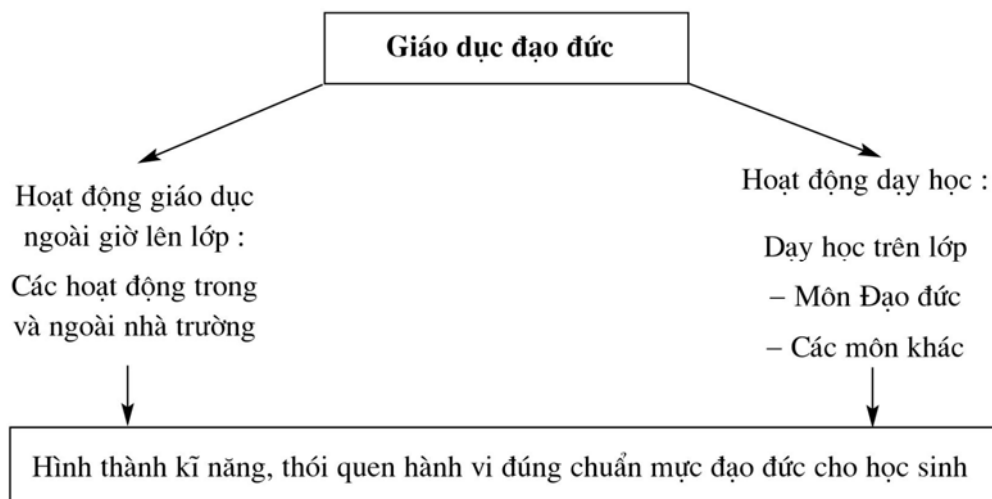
Giáo dục đạo đức

Hoạt động giáo dục ngoài giờ lên lớp :

Các hoạt động trong và ngoài nhà trường

Hoạt động dạy học :

Dạy học trên lớp

– Môn Đạo đức

– Các môn khác

Hình thành kĩ năng, thói quen hành vi đúng chuẩn mực đạo đức cho học sinh